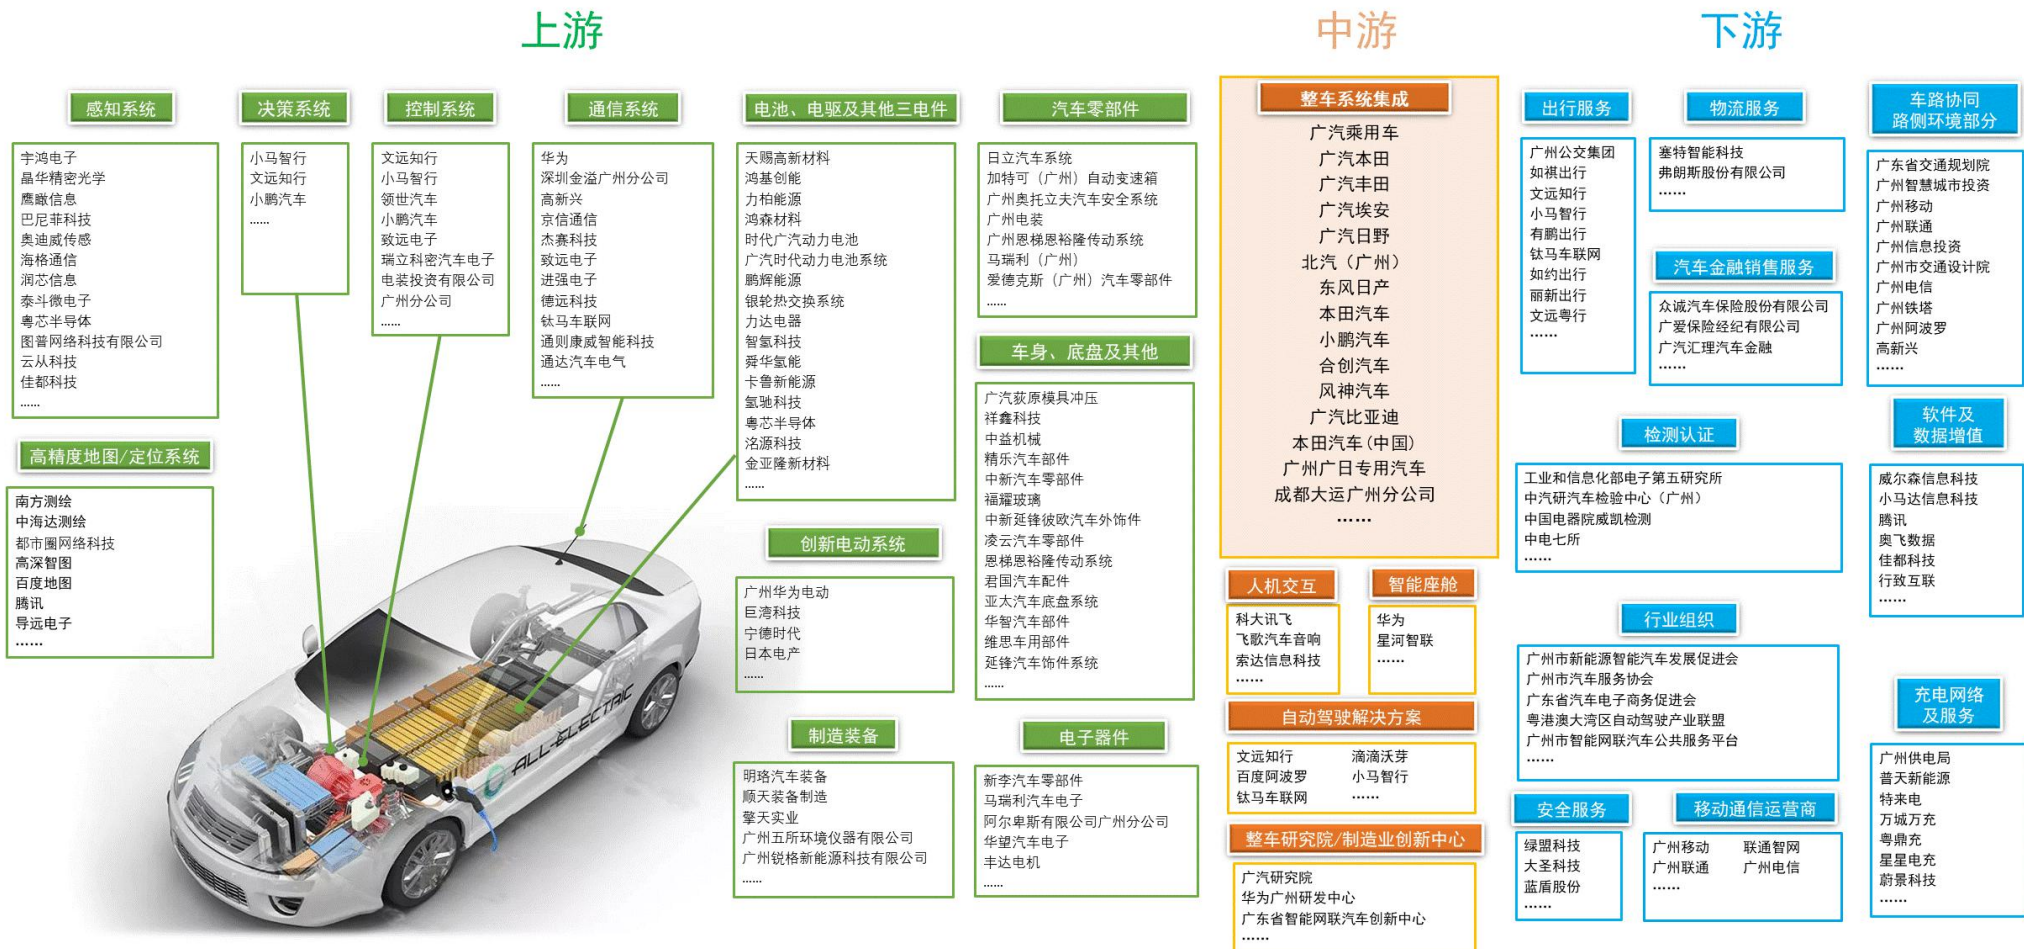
上游

感知系统
宇鸿电子
晶华精密光学
鹰瞰信息
巴尼菲科技
奥迪威传感
海格通信
润芯信息
泰斗微电子
粤芯半导体
图普网络科技有限公司
云从科技
佳都科技
......

决策系统
小马智行
文远知行
小鹏汽车
......

控制系统
文远知行
小马智行
领世汽车
小鹏汽车
致远电子
瑞立科密汽车电子
电装投资有限公司
广州分公司
......

通信系统
华为
深圳金溢广州分公司
高新兴
京信通信
杰赛科技
致远电子
进强电子
德远科技
钛马车联网
通则康威智能科技
通达汽车电气
......

电池、电驱及其他三电件
天赐高新材料
鸿基创能
力柏能源
鸿森材料
时代广汽动力电池
广汽时代动力电池系统
鹏辉能源
银轮热交换系统
力达电器
智氢科技
舜华氢能
卡鲁新能源
氢驰科技
粤芯半导体
浴源科技
金亚隆新材料
......

汽车零部件
日立汽车系统
加特可（广州）自动变速箱
广州奥托立夫汽车安全系统
广州电装
广州恩梯恩裕隆传动系统
马瑞利（广州）
爱德克斯（广州）汽车零部件
......

车身、底盘及其他
广汽荻原模具冲压
祥鑫科技
中益机械
精乐汽车部件
中新汽车零部件
福耀玻璃
中新延锋彼欧汽车外饰件
凌云汽车零部件
恩梯恩裕隆传动系统
君国汽车配件
亚太汽车底盘系统
华智汽车部件
维思车用部件
延锋汽车饰件系统
......

高精度地图/定位系统
南方测绘
中海达测绘
都市圈网络科技
高深智图
百度地图
腾讯
导远电子
......

创新电动系统
广州华为电动
巨湾科技
宁德时代
日本电产
......

制造装备
明珞汽车装备
顺天装备制造
擎天实业
广州五所环境仪器有限公司
广州锐格新能源科技有限公司
......

电子器件
新李汽车零部件
马瑞利汽车电子
阿尔卑斯有限公司广州分公司
华望汽车电子
丰达电机
......

ALL-ELECTRIC

中游

整车系统集成
广汽乘用车
广汽本田
广汽丰田
广汽埃安
广汽日野
北汽（广州）
东风日产
本田汽车
小鹏汽车
合创汽车
风神汽车
广汽比亚迪
本田汽车（中国）
广州广日专用汽车
成都大运广州分公司
......

人机交互
科大讯飞
飞歌汽车音响
索达信息科技
......

智能座舱
华为
星河智联
......

自动驾驶解决方案
文远知行
百度阿波罗
钛马车联网
滴滴沃芽
小马智行
......

整车研究院/制造业创新中心
广汽研究院
华为广州研发中心
广东省智能网联汽车创新中心
......

下游

出行服务
广州公交集团
如祺出行
文远知行
小马智行
有鹏出行
钛马车联网
如约出行
丽新出行
文远粤行
......

物流服务
塞特智能科技
弗朗斯股份有限公司
......

汽车金融销售服务
众诚汽车保险股份有限公司
广爱保险经纪有限公司
广汽汇理汽车金融
......

车路协同
路侧环境部分
广东省交通规划院
广州智慧城市投资
广州移动
广州联通
广州信息投资
广州市交通设计院
广州电信
广州铁塔
广州阿波罗
高新兴
......

检测认证
工业和信息化部电子第五研究所
中汽研汽车检验中心（广州）
中国电器院威凯检测
中电七所
......

软件及
数据增值
威尔森信息科技
小马达信息科技
腾讯
奥飞数据
佳都科技
行致互联
......

行业组织
广州市新能源智能汽车发展促进会
广州市汽车服务协会
广东省汽车电子商务促进会
粤港澳大湾区自动驾驶产业联盟
广州市智能网联汽车公共服务平台
......

充电网络
及服务
广州供电局
普天新能源
特来电
万城万充
粤鼎充
星星电充
蔚景科技
......

安全服务
绿盟科技
大圣科技
蓝盾股份
......

移动通信运营商
广州移动
广州联通
......
联通智网
广州电信